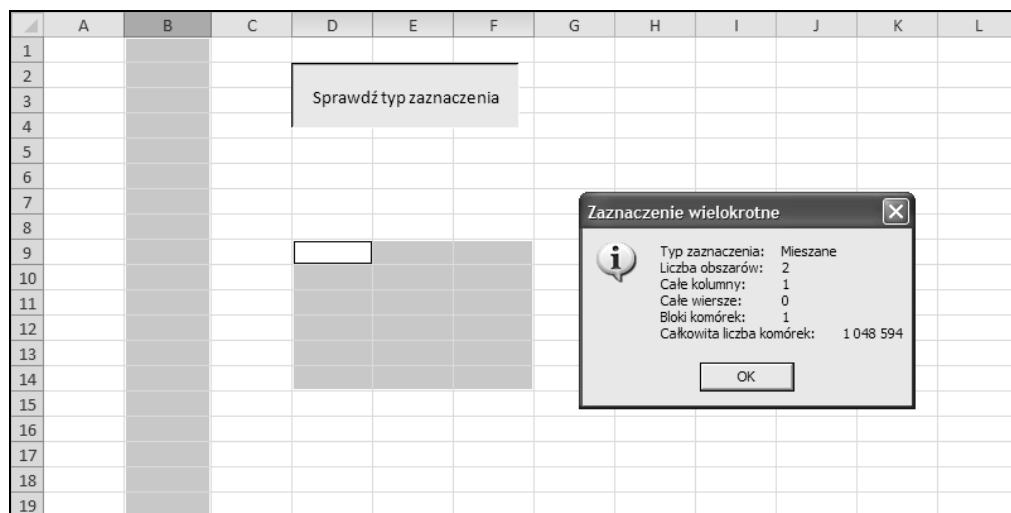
| | A | B | C | D | E | F | G | H | I | J | K | L |
|---|---|---|---|---|---|---|---|---|---|---|---|---|
| 1 | | | | | | | | | | | | |
| 2 | | | | | | | | | | | | |
| 3 | | | | | | | | | | | | |
| 4 | | | | | | | | | | | | |
| 5 | | | | | | | | | | | | |
| 6 | | | | | | | | | | | | |
| 7 | | | | | | | | | | | | |
| 8 | | | | | | | | | | | | |
| 9 | | | | | | | | | | | | |
| 10 | | | | | | | | | | | | |
| 11 | | | | | | | | | | | | |
| 12 | | | | | | | | | | | | |
| 13 | | | | | | | | | | | | |
| 14 | | | | | | | | | | | | |
| 15 | | | | | | | | | | | | |
| 16 | | | | | | | | | | | | |
| 17 | | | | | | | | | | | | |
| 18 | | | | | | | | | | | | |
| 19 | | | | | | | | | | | | |

Sprawdź typ zaznaczenia

Zaznaczenie wielokrotne

Typ zaznaczenia: Mieszane
Liczba obszarów: 2
Całe kolumny: 1
Całe wiersze: 0
Bloki komórek: 1
Całkowita liczba komórek: 1 048 594

OK